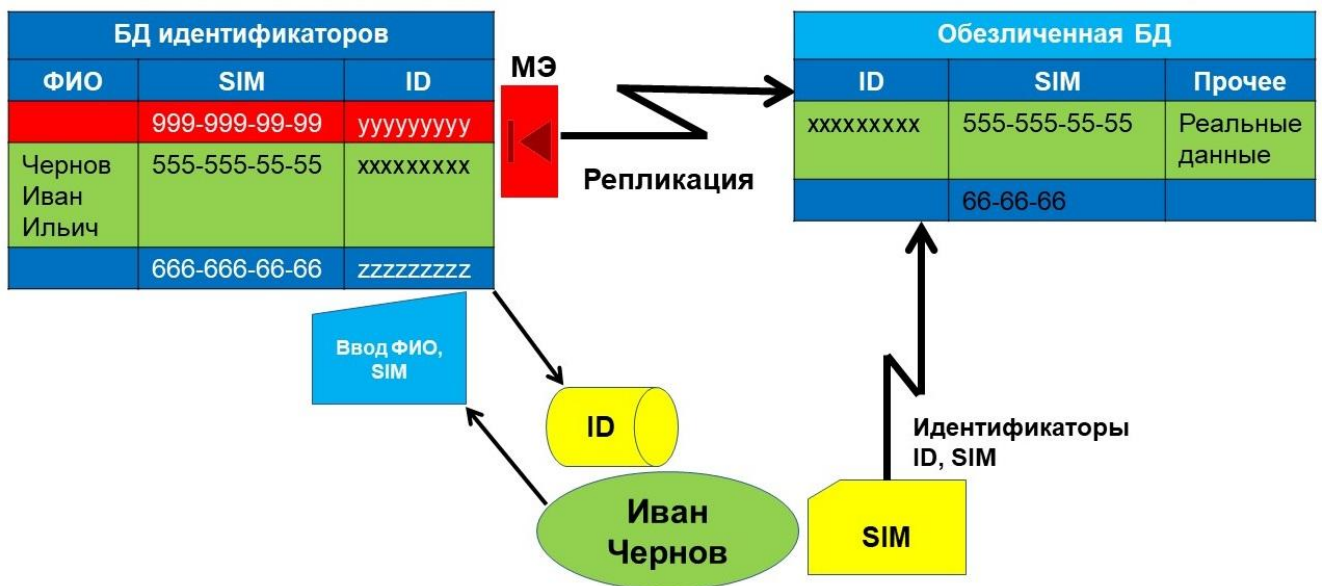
| БД идентификаторов | | |
|---|---|---|
| ФИО | SIM | ID |
| | 999-999-99-99 | yyyyyyyyy |
| Чернов Иван Ильич | 555-555-55-55 | xxxxxxxxx |
| | 666-666-66-66 | zzzzzzzzz |

МЭ

Репликация

| Обезличенная БД | | |
|---|---|---|
| ID | SIM | Прочее |
| xxxxxxxxx | 555-555-55-55 | Реальные данные |
| | 66-66-66 | |

Ввод ФИО, SIM

ID

Иван Чернов

Идентификаторы ID, SIM

SIM